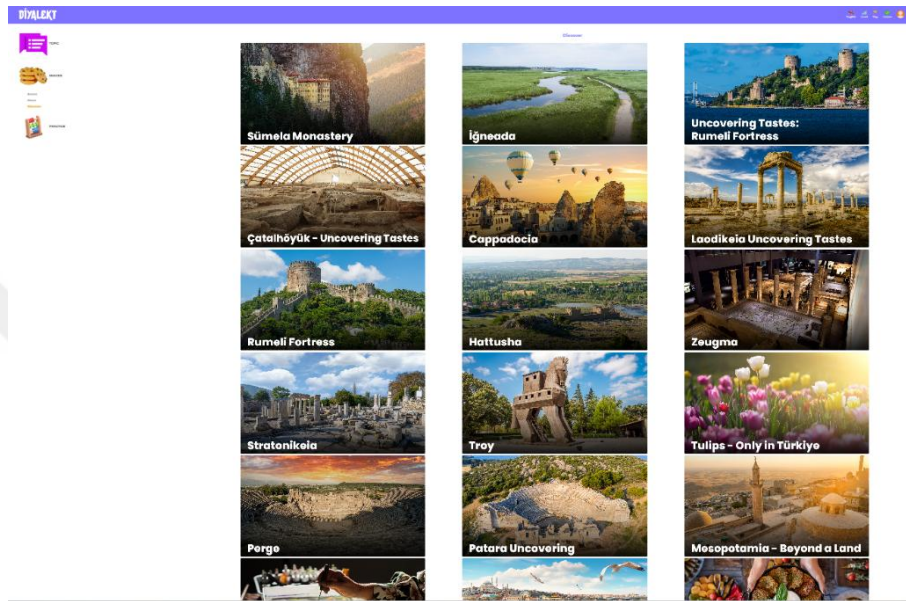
DİYALEKT

TOPIC

Sümela Monastery
İğneada
Uncovering Tastes: Rumeli Fortress
Çatalhöyük - Uncovering Tastes
Cappadocia
Laodikeia Uncovering Tastes
Rumeli Fortress
Hattusha
Zeugma
Stratonikeia
Troy
Tulips - Only in Türkiye
Perge
Patara Uncovering
Mesopotamia - Beyond a Land